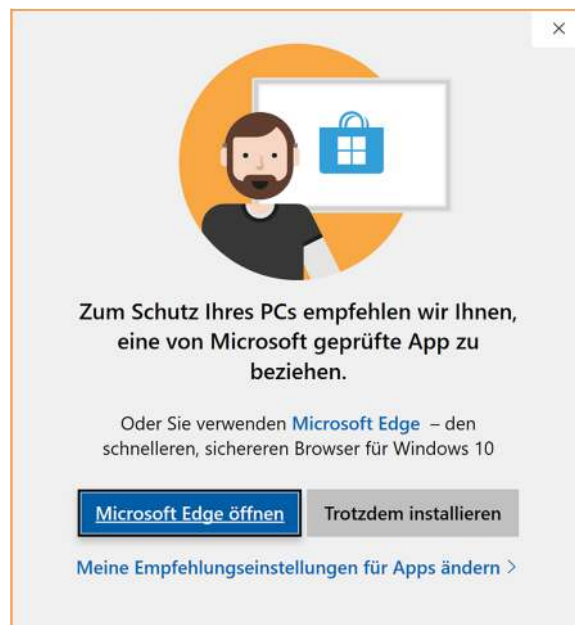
×

Zum Schutz Ihres PCs empfehlen wir Ihnen, eine von Microsoft geprüfte App zu beziehen.

Oder Sie verwenden Microsoft Edge – den schnelleren, sichereren Browser für Windows 10

Microsoft Edge öffnen

Trotzdem installieren

Meine Empfehlungseinstellungen für Apps ändern >